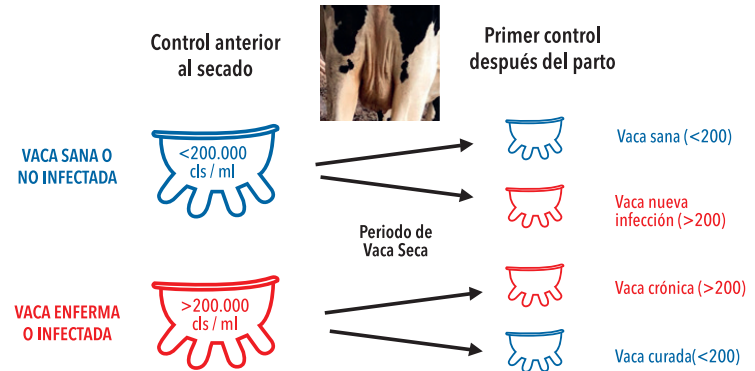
Control anterior al secado

Primer control después del parto

VACA SANA O NO INFECTADA

<200.000 cls / ml

Vaca sana (<200)

Vaca nueva infección (>200)

Periodo de Vaca Seca

VACA ENFERMA O INFECTADA

>200.000 cls / ml

Vaca crónica (>200)

Vaca curada(<200)